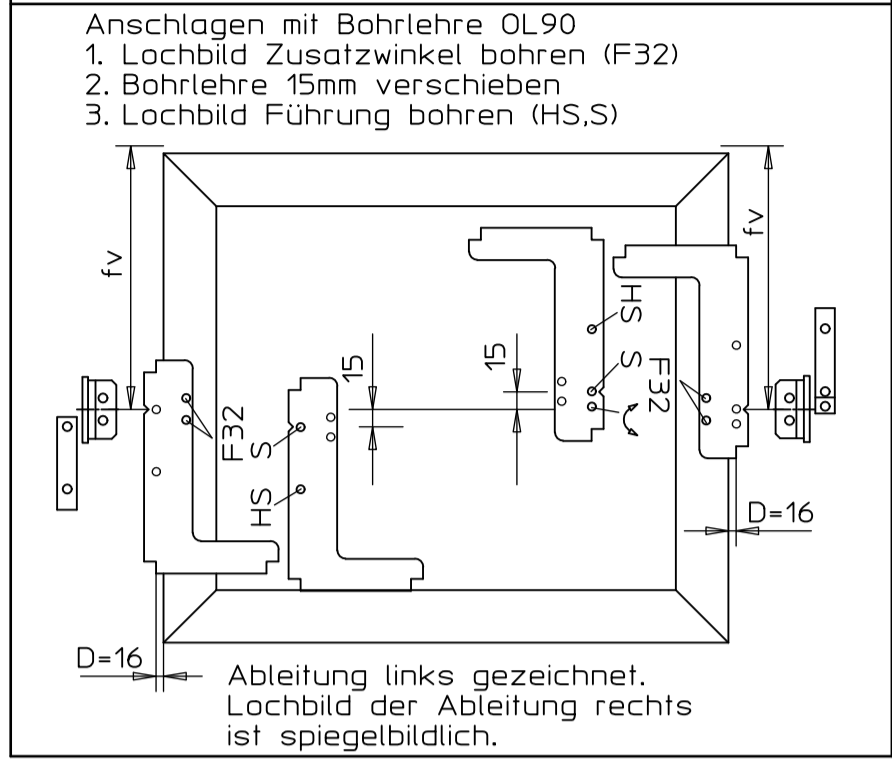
Anschlagen mit Bohrlehre OL90
1. Lochbild Zusatzwinkel bohren (F32)
2. Bohrlehre 15mm verschieben
3. Lochbild Führung bohren (HS,S)

fv

fv

15

15

F32

S

HS

HS

S

F32

D=16

D=16

Ableitung links gezeichnet.
Lochbild der Ableitung rechts
ist spiegelbildlich.